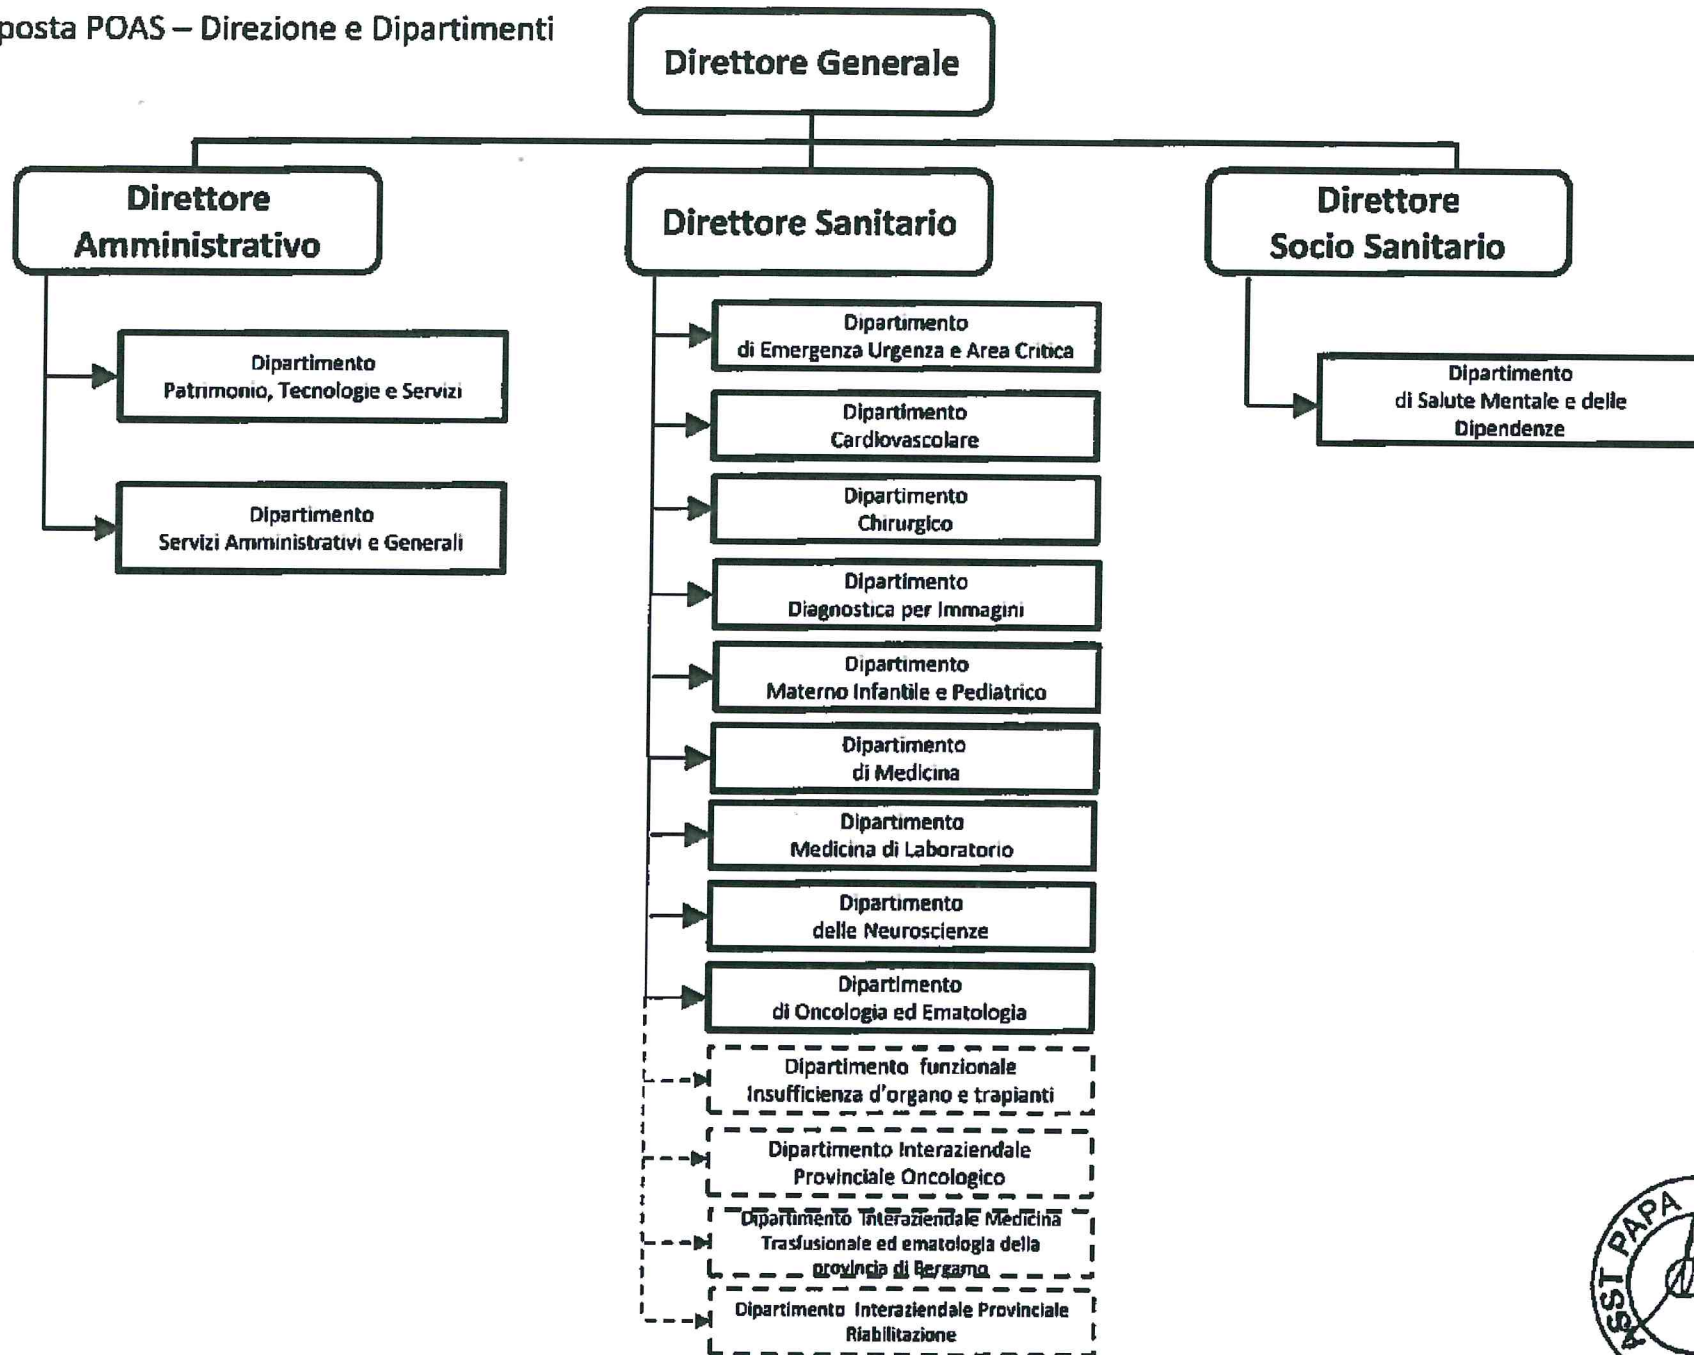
posta POAS – Direzione e Dipartimenti

Direttore Generale

Direttore Amministrativo

Direttore Sanitario

Direttore Socio Sanitario

Dipartimento Patrimonio, Tecnologie e Servizi

Dipartimento Servizi Amministrativi e Generali

Dipartimento di Emergenza Urgenza e Area Critica

Dipartimento Cardiovascolare

Dipartimento Chirurgico

Dipartimento Diagnostica per Immagini

Dipartimento Materno Infantile e Pediatrico

Dipartimento di Medicina

Dipartimento Medicina di Laboratorio

Dipartimento delle Neuroscienze

Dipartimento di Oncologia ed Ematologia

Dipartimento funzionale Insufficienza d'organo e trapianti

Dipartimento Interaziendale Provinciale Oncologico

Dipartimento Interaziendale Medicina Trasfusionale ed ematologia della provincia di Bergamo

Dipartimento Interaziendale Provinciale Riabilitazione

Dipartimento di Salute Mentale e delle Dipendenze

ASST PAPA